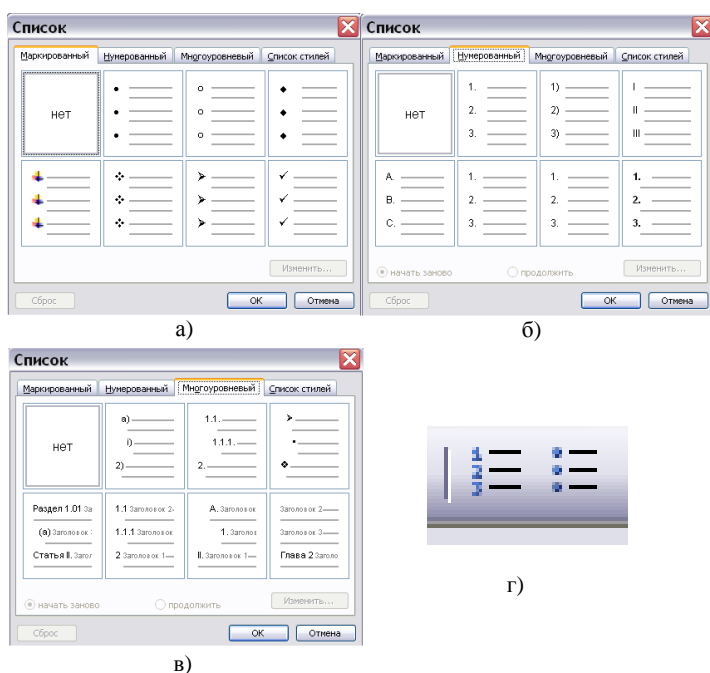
Список

Маркированный | Нумерованный | Многоуровневый | Список стилей

нет

Изменить...

Сброс | OK | Отмена

а)

Список

Маркированный | Нумерованный | Многоуровневый | Список стилей

нет | 1. 2. 3. | 1) 2) 3) | I II III

A. B. C. | 1. 2. 3. | 1. 2. 3. | 1. 2. 3.

начать заново | продолжить | Изменить...

Сброс | OK | Отмена

б)

Список

Маркированный | Нумерованный | Многоуровневый | Список стилей

нет | a) i) 2) | 1.1. 1.1.1. 2. |

Раздел 1.01 За (a) Заголовок : Статья II. Загол | 1.1 Заголовок 2 1.1.1 Заголовок 2 Заголовок 1 | A. Заголовок 1. Заголовок II. Заголовок 1 | Заголовок 2 Заголовок 3 Глава 2 Заголо

начать заново | продолжить | Изменить...

Сброс | OK | Отмена

в)

1 2 3

г)